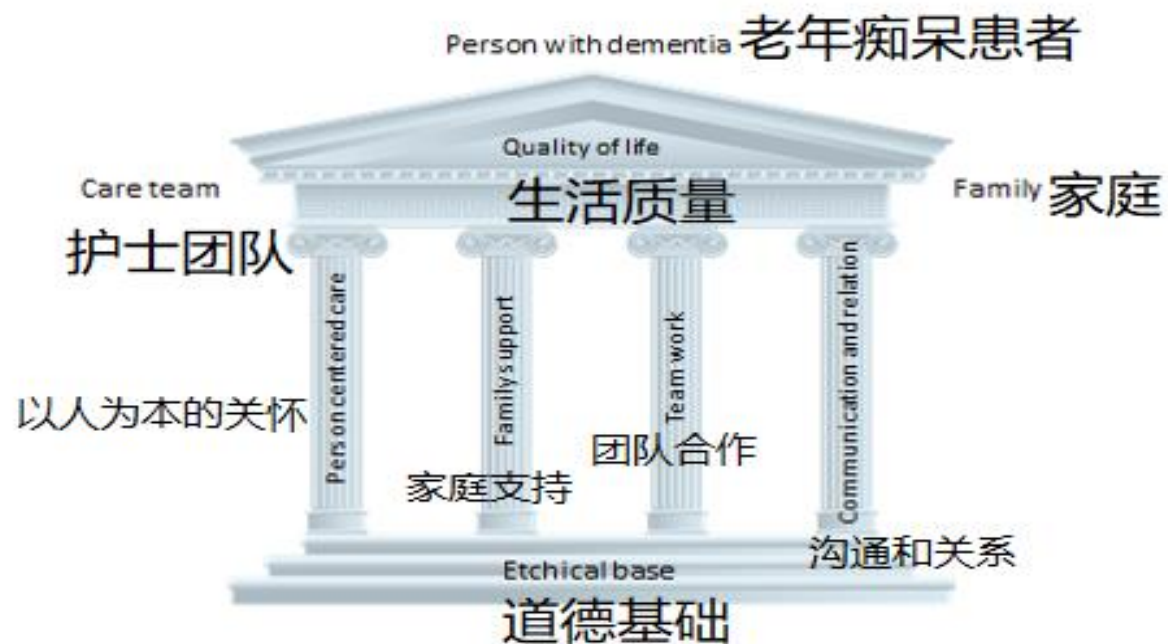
Person with dementia 老年痴呆患者

Quality of life
生活质量

Care team
护士团队

Family 家庭

Pers on centered care
以人为本的关怀

Familys upport
家庭支持

Team work
团队合作

Communication and relation
沟通和关系

Etchical base
道德基础